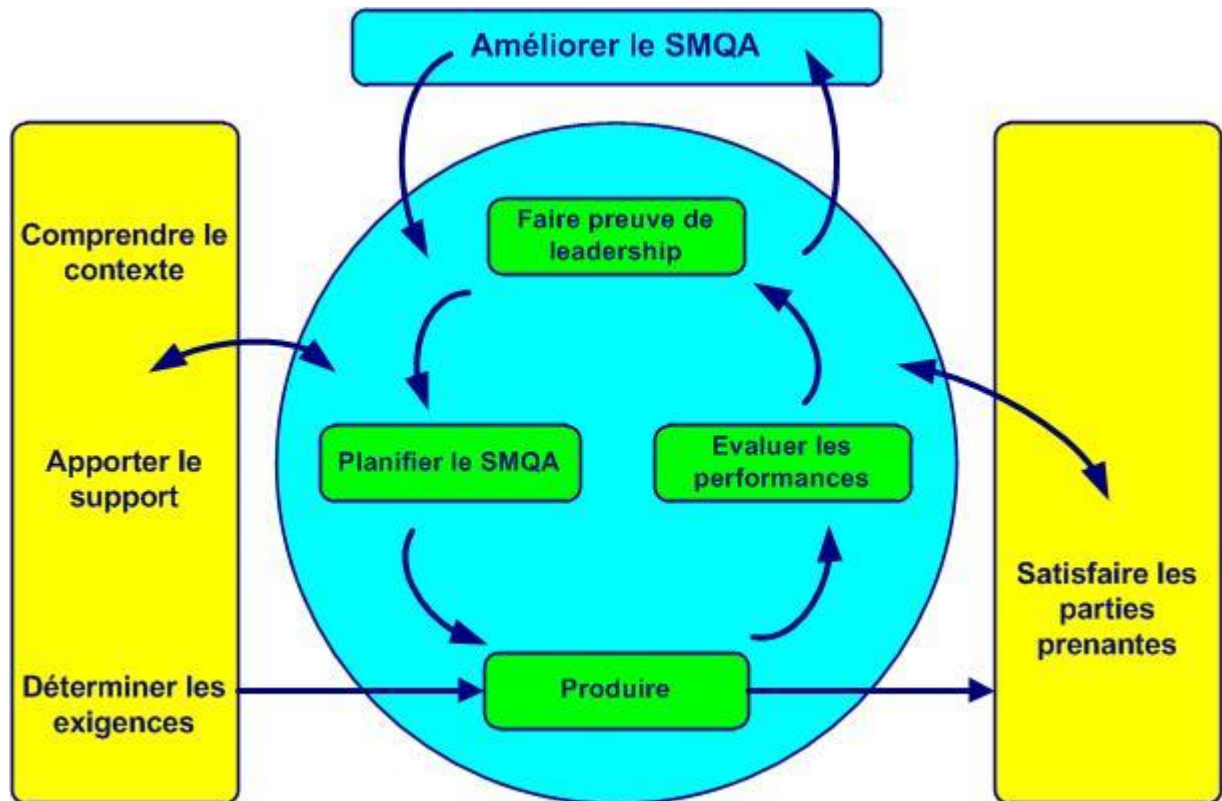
Améliorer le SMQA

Comprendre le contexte

Apporter le support

Déterminer les exigences

Faire preuve de leadership

Planifier le SMQA

Evaluer les performances

Produire

Satisfaire les parties prenantes